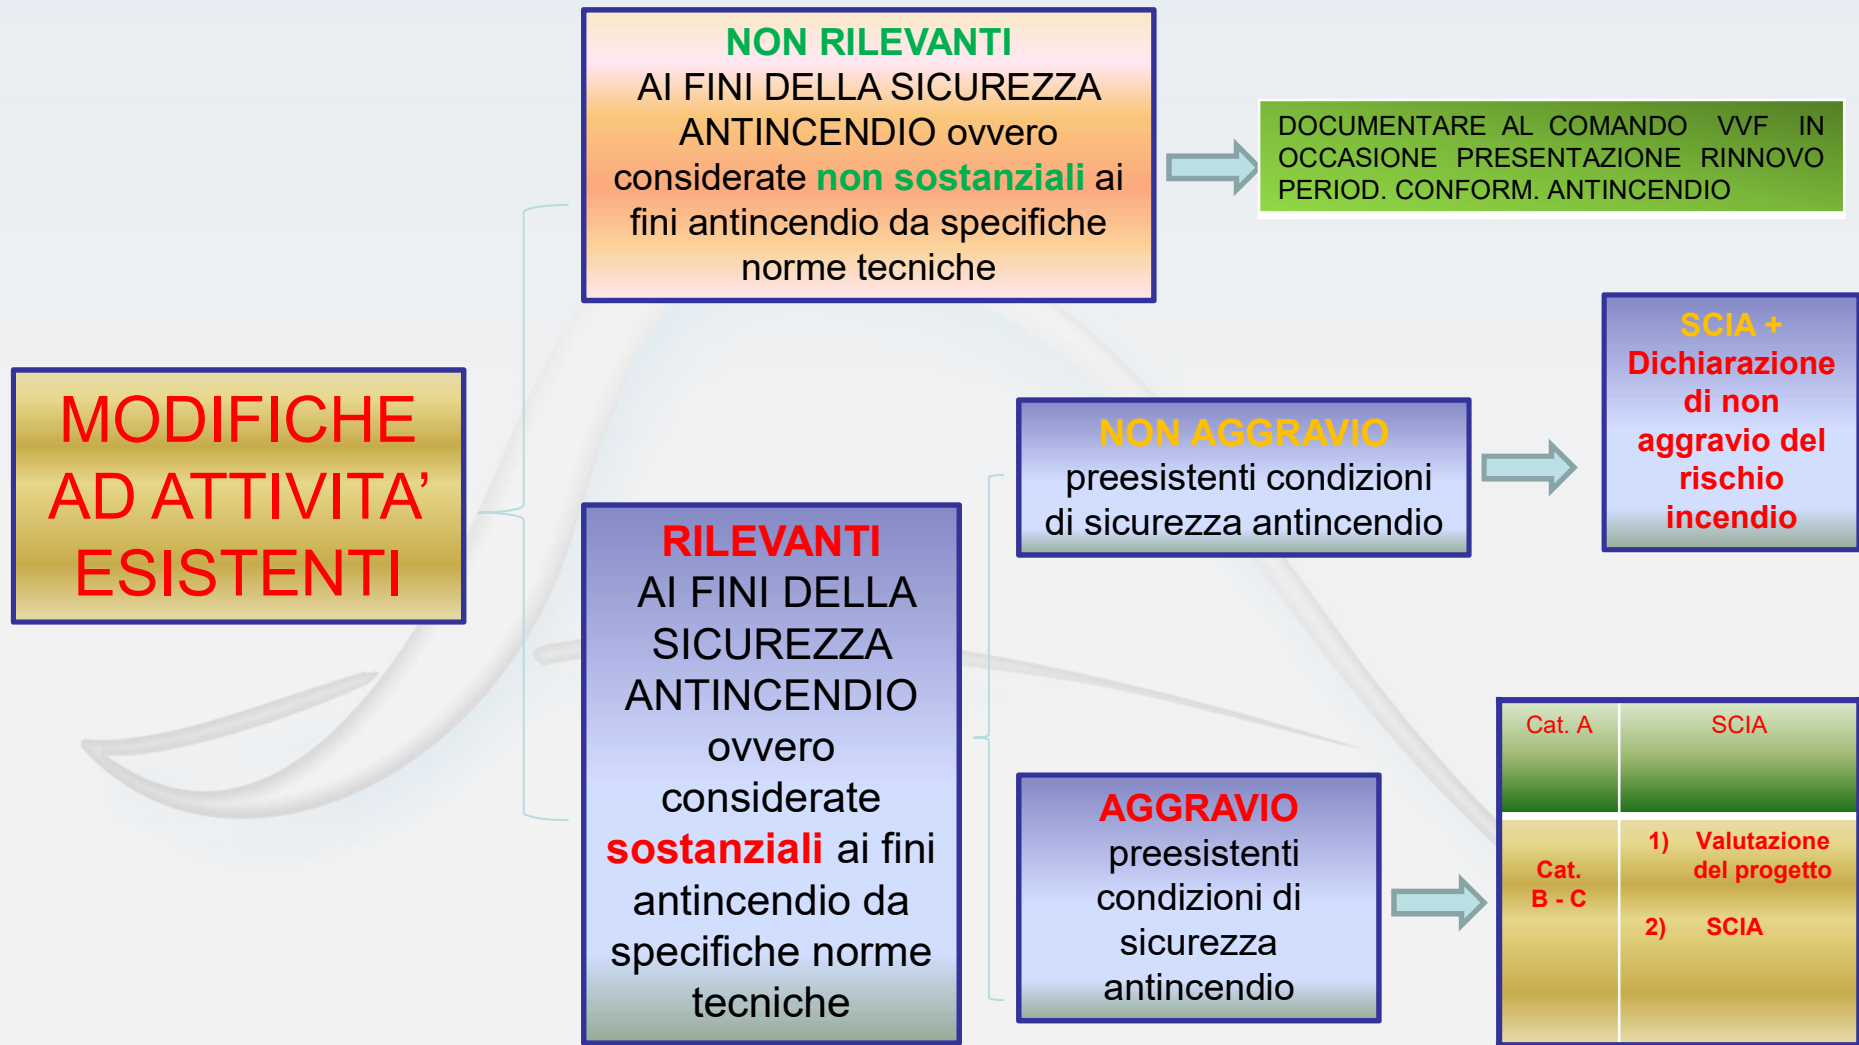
MODIFICHE AD ATTIVITA' ESISTENTI

NON RILEVANTI
AI FINI DELLA SICUREZZA ANTINCENDIO ovvero considerate non sostanziali ai fini antincendio da specifiche norme tecniche

DOCUMENTARE AL COMANDO VVF IN OCCASIONE PRESENTAZIONE RINNOVO PERIOD. CONFORM. ANTINCENDIO

RILEVANTI
AI FINI DELLA SICUREZZA ANTINCENDIO ovvero considerate sostanziali ai fini antincendio da specifiche norme tecniche

NON AGGRAVIO
preesistenti condizioni di sicurezza antincendio

SCIA +
Dichiarazione di non aggravio del rischio incendio

AGGRAVIO
preesistenti condizioni di sicurezza antincendio

| Cat. A | SCIA |
|---|---|
| Cat. B - C | 1) Valutazione del progetto<br>2) SCIA |